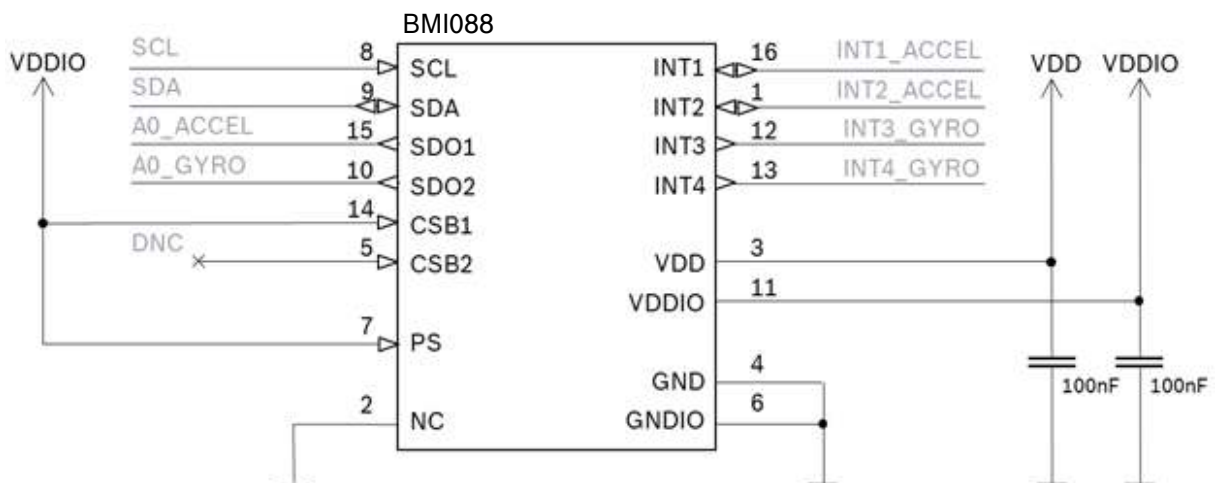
BMI088

VDDIO

SCL
SDA
A0_ACCEL
A0_GYRO

DNC

8 SCL
9 SDA
15 SDO1
10 SDO2
14 CSB1
5 CSB2
7 PS
2 NC

INT1 16
INT2 1
INT3 12
INT4 13
VDD 3
VDDIO 11
GND 4
GNDIO 6

INT1_ACCEL
INT2_ACCEL
INT3_GYRO
INT4_GYRO

VDD VDDIO

100nF 100nF